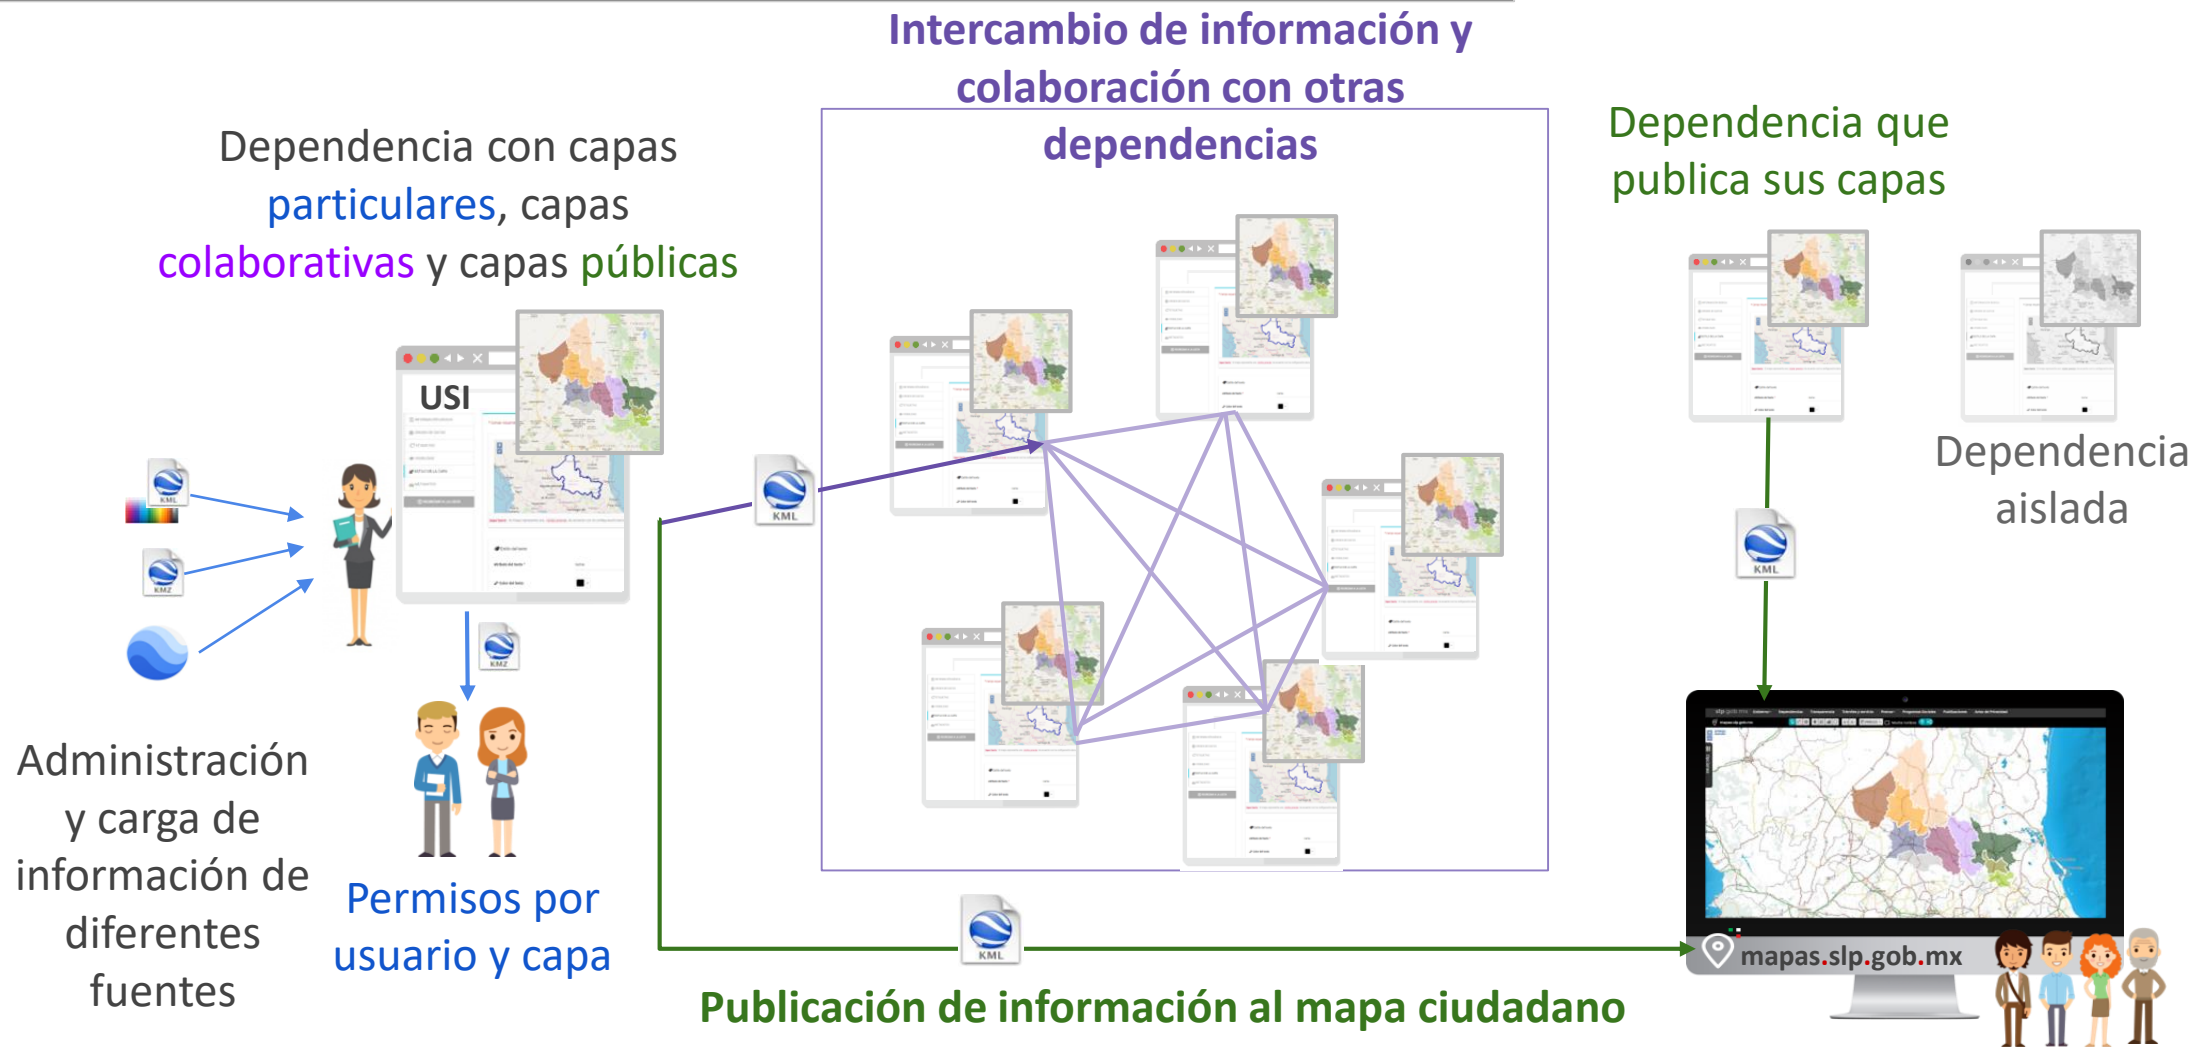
Intercambio de información y colaboración con otras dependencias

Dependencia con capas particulares, capas colaborativas y capas públicas

Dependencia que publica sus capas

USI

KML

KML

KMZ

KMZ

KML

Dependencia aislada

KML

Administración y carga de información de diferentes fuentes

Permisos por usuario y capa

mapas.slp.gob.mx

Publicación de información al mapa ciudadano